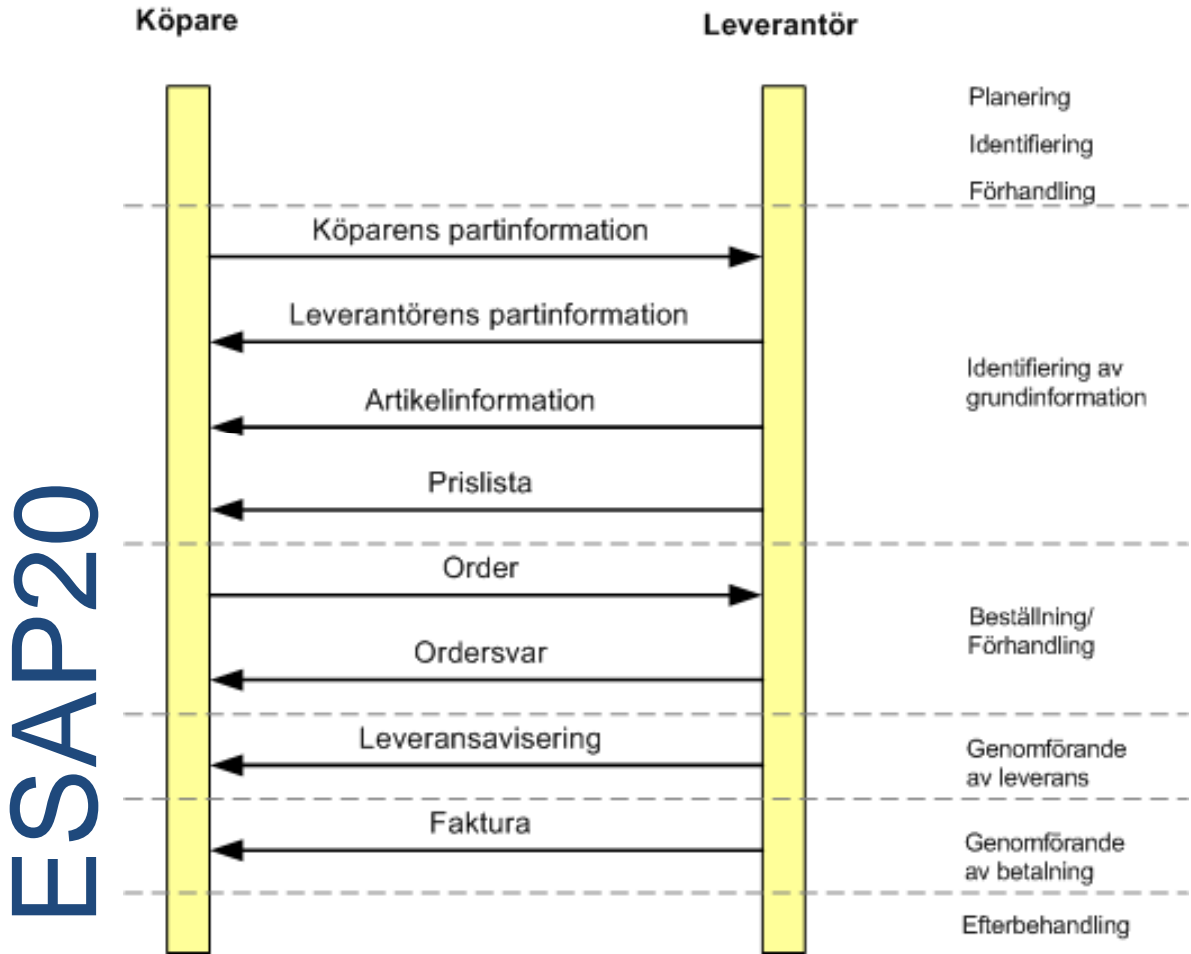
Köpare

Leverantör

Planering

Identifiering

Förhandling

Köparens partinformation

Leverantörens partinformation

Identifiering av grundinformation

Artikelinformation

Prislista

Order

Beställning/ Förhandling

Ordersvar

Leveransavisering

Genomförande av leverans

Faktura

Genomförande av betalning

Efterbehandling

ESAP20